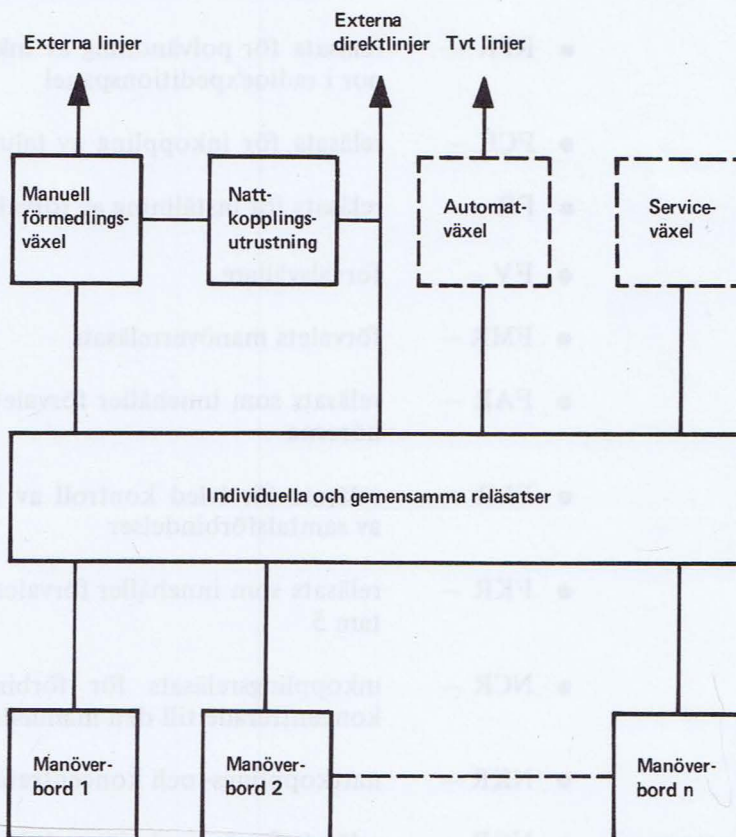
Externa linjer

Externa direktlinjer

Tvt linjer

Manuell förmedlingsväxel

Nattkopplingsutrustning

Automatväxel

Serviceväxel

Individuella och gemensamma reläsatser

Manöverbord 1

Manöverbord 2

Manöverbord n